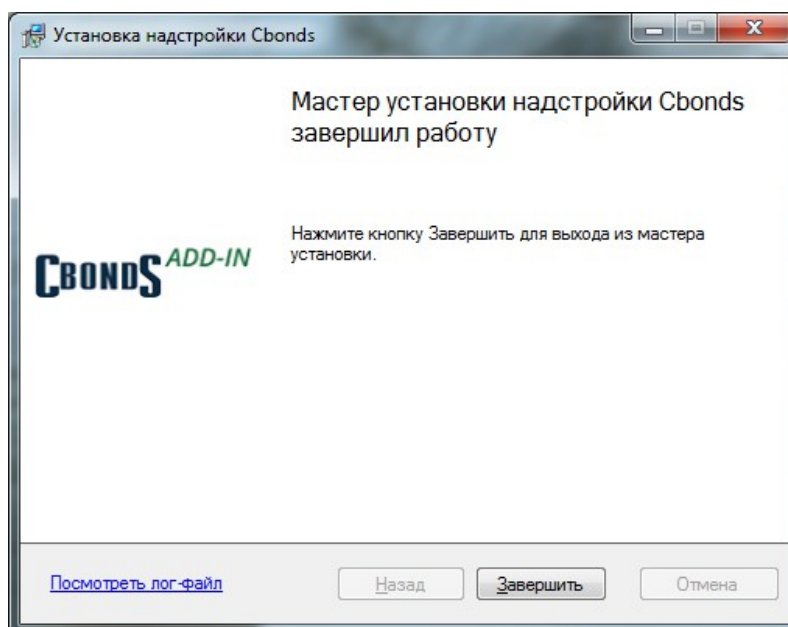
Установка надстройки Cbonds

Мастер установки надстройки Cbonds завершил работу

CBONDS ADD-IN

Нажмите кнопку Завершить для выхода из мастера установки.

Посмотреть лог-файл

Назад

Завершить

Отмена